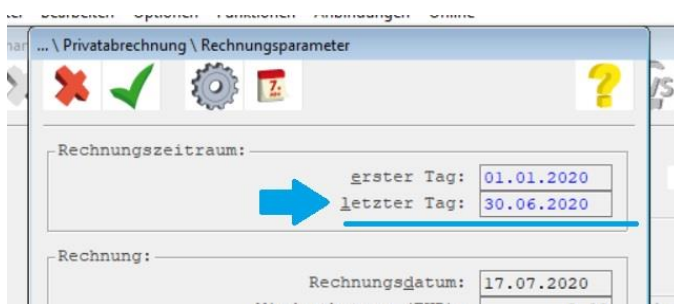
ter Bearbeiten Optionen Funktionen Anbindungen Online

... \ Privatabrechnung \ Rechnungsparameter

7.

Rechnungszeitraum:

erster Tag: 01.01.2020

letzter Tag: 30.06.2020

Rechnung:

Rechnungsdatum: 17.07.2020

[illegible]